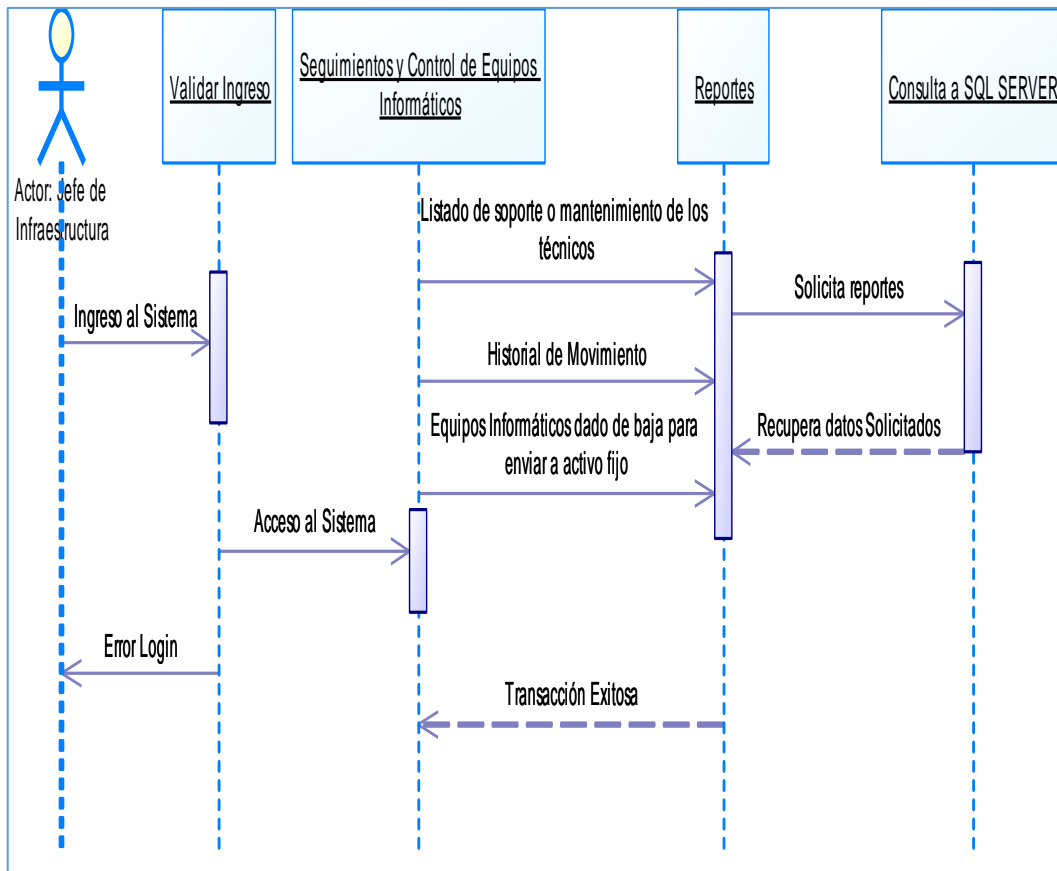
Validar Ingreso

Seguimientos y Control de Equipos Informáticos

Reportes

Consulta a SQL SERVER

Actor: Jefe de Infraestructura

Listado de soporte o mantenimiento de los técnicos

Solicita reportes

Ingreso al Sistema

Historial de Movimiento

Equipos Informáticos dado de baja para enviar a activo fijo

Recupera datos Solicitados

Acceso al Sistema

Error Login

Transacción Exitosa